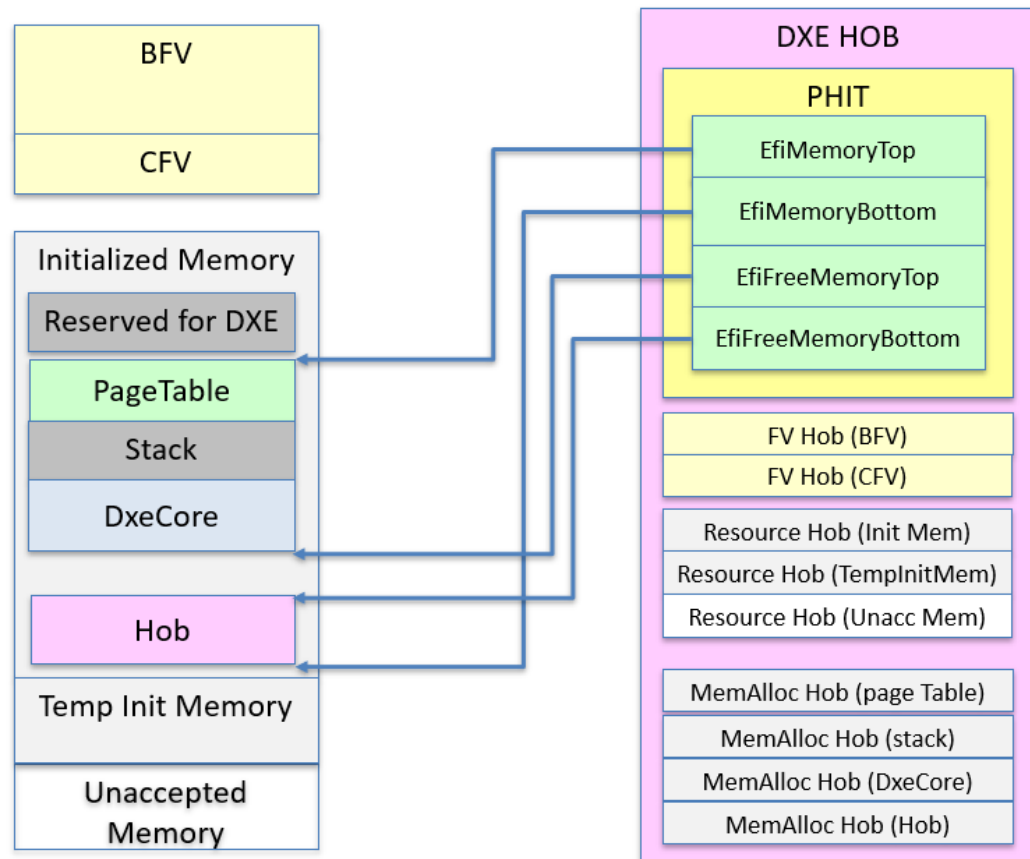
BFV

CFV

Initialized Memory

Reserved for DXE

PageTable

Stack

DxeCore

Hob

Temp Init Memory

Unaccepted Memory

DXE HOB

PHIT

EfiMemoryTop

EfiMemoryBottom

EfiFreeMemoryTop

EfiFreeMemoryBottom

FV Hob (BFV)

FV Hob (CFV)

Resource Hob (Init Mem)

Resource Hob (TempInitMem)

Resource Hob (Unacc Mem)

MemAlloc Hob (page Table)

MemAlloc Hob (stack)

MemAlloc Hob (DxeCore)

MemAlloc Hob (Hob)